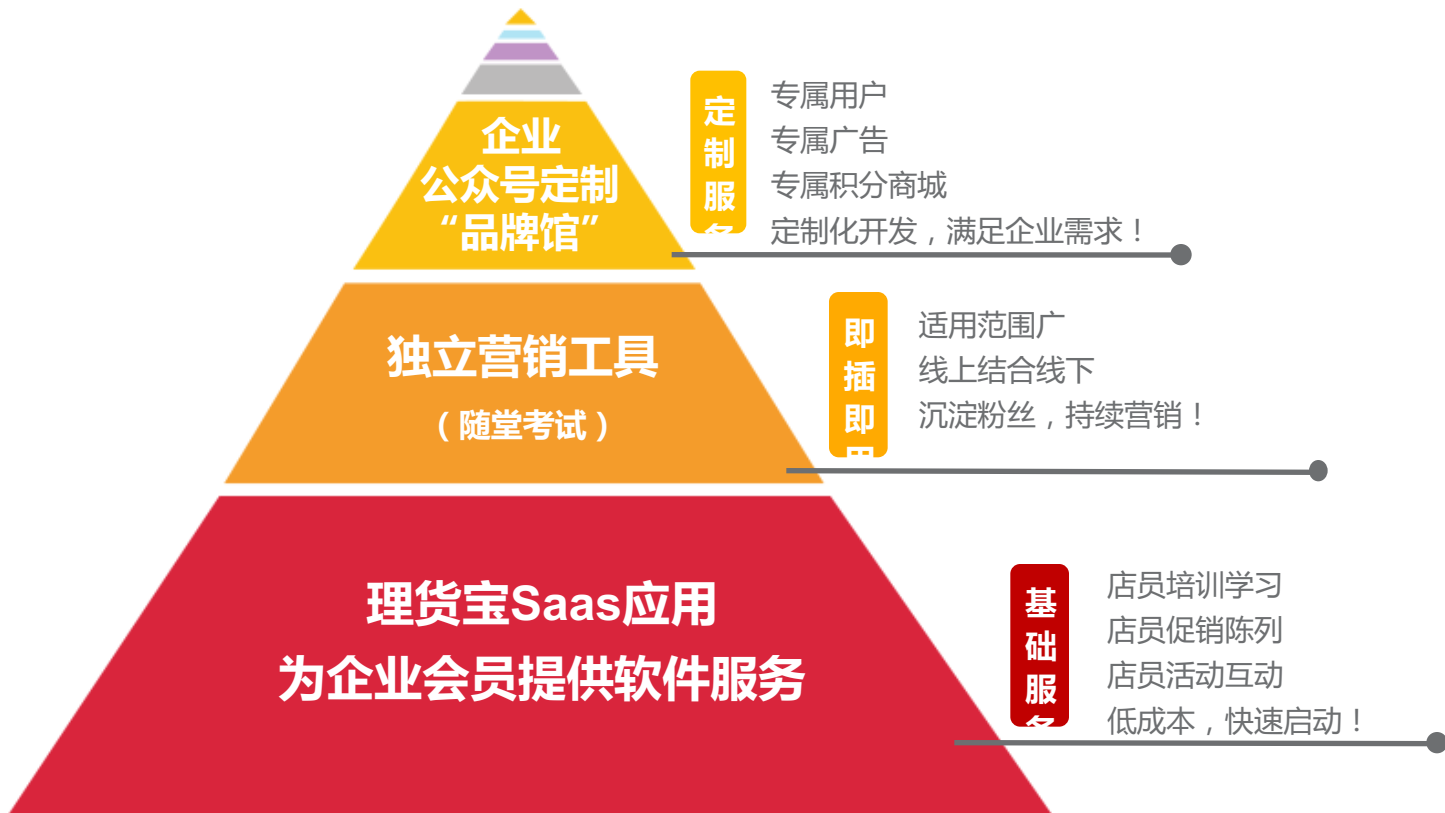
企业
公众号定制
“品牌馆”

定制服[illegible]

专属用户
专属广告
专属积分商城
定制化开发，满足企业需求！

独立营销工具
（随堂考试）

即插即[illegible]

适用范围广
线上结合线下
沉淀粉丝，持续营销！

理货宝Saas应用
为企业会员提供软件服务

基础服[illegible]

店员培训学习
店员促销陈列
店员活动互动
低成本，快速启动！